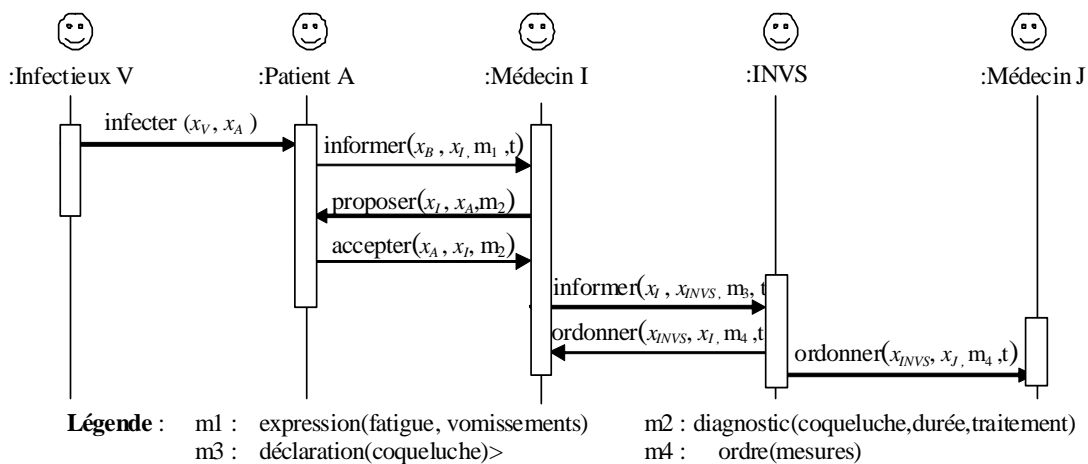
:Infectieux V

:Patient A

:Médecin I

:INVS

:Médecin J

infecter $(x_V, x_A)$

informer$(x_B, x_I, m_1, t)$

proposer$(x_I, x_A, m_2)$

accepter$(x_A, x_I, m_2)$

informer$(x_I, x_{INVS}, m_3, t$

ordonner$(x_{INVS}, x_I, m_4, t$

ordonner$(x_{INVS}, x_J, m_4, t)$

**Légende** : m1 : expression(fatigue, vomissements) m2 : diagnostic(coqueluche,durée,traitement)
m3 : déclaration(coqueluche)> m4 : ordre(mesures)